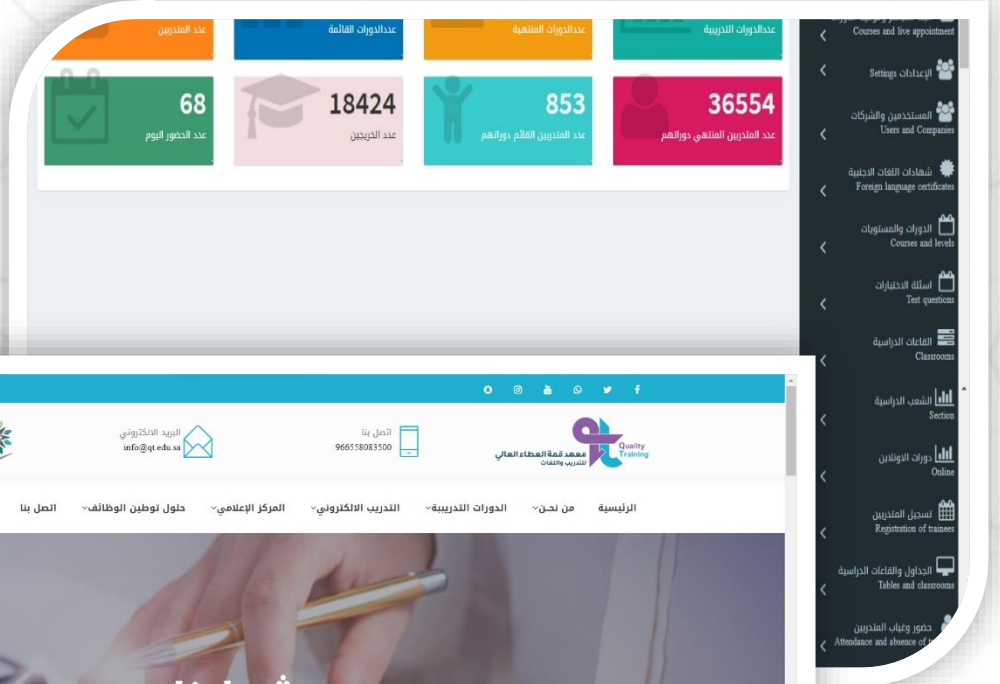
عدد المتدربين

عددالدورات القائمة

عددالدورات المنتهية

عددالدورات التدريبية

68
عدد الحضور اليوم

18424
عدد الخريجين

853
عدد المتدربين القائم دوراتهم

36554
عدد المتدربين المنتهي دوراتهم

Courses and live appointment

الإعدادات
Settings

المستخدمين والشركات
Users and Companies

شهادات اللغات الاجنبية
Foreign language certificates

الدورات والمستويات
Courses and levels

اسئلة الاختبارات
Test questions

القاعات الدراسية
Classrooms

الشعب الدراسية
Section

دورات الاونلاين
Online

تسجيل المتدربين
Registration of trainees

الجداول والقاعات الدراسية
Tables and classrooms

حضور وغياب المتدربين
Attendance and absence of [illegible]

البريد الالكتروني
info@qt.edu.sa

اتصل بنا
966558083500

Quality Training
معهد قمة العطاء العالي
للتدريب واللغات

الرئيسية
من نحن
الدورات التدريبية
التدريب الالكتروني
المركز الإعلامي
حلول توطين الوظائف
اتصل بنا